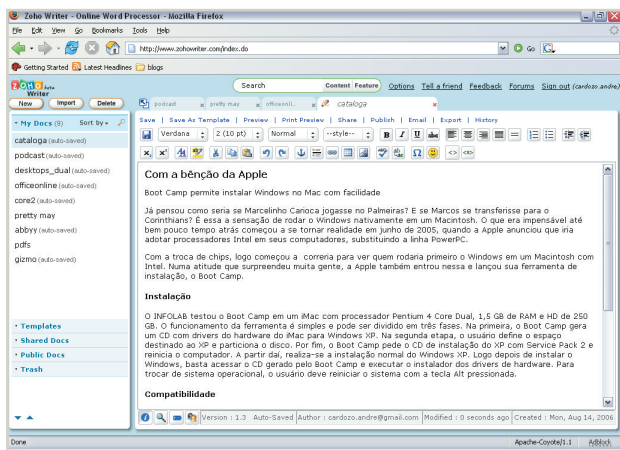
Zoho Writer - Online Word Processor - Mozilla Firefox

File Edit View Go Bookmarks Tools Help

http://www.zohowriter.com/index.do

Go

Getting Started Latest Headlines blogs

Zoho Writer

Search Content Feature Options Tell a friend Feedback Forums Sign out (cardozo.andre)

New Import Delete

podcast pretty may officeonli... cataloga

My Docs (9) Sort by

cataloga (auto-saved)
podcast (auto-saved)
desktops_dual (auto-saved)
officeonline (auto-saved)
core2 (auto-saved)
pretty may
abbyy (auto-saved)
pdfs
gizmo (auto-saved)

Save | Save As Template | Preview | Print Preview | Share | Publish | Email | Export | History

Verdana 2 (10 pt) Normal --style--

Com a bênção da Apple

Boot Camp permite instalar Windows no Mac com facilidade

Já pensou como seria se Marcelinho Carioca jogasse no Palmeiras? E se Marcos se transferisse para o Corinthians? É essa a sensação de rodar o Windows nativamente em um Macintosh. O que era impensável até bem pouco tempo atrás começou a se tornar realidade em junho de 2005, quando a Apple anunciou que iria adotar processadores Intel em seus computadores, substituindo a linha PowerPC.

Com a troca de chips, logo começou a correria para ver quem rodaria primeiro o Windows em um Macintosh com Intel. Numa atitude que surpreendeu muita gente, a Apple também entrou nessa e lançou sua ferramenta de instalação, o Boot Camp.

Instalação

O INFOLAB testou o Boot Camp em um iMac com processador Pentium 4 Core Dual, 1,5 GB de RAM e HD de 250 GB. O funcionamento da ferramenta é simples e pode ser dividido em três fases. Na primeira, o Boot Camp gera um CD com drivers do hardware do Mac para Windows XP. Na segunda etapa, o usuário define o espaço destinado ao XP e particiona o disco. Por fim, o Boot Camp pede o CD de instalação do XP com Service Pack 2 e reinicia o computador. A partir daí, realiza-se a instalação normal do Windows XP. Logo depois de instalar o Windows, basta acessar o CD gerado pelo Boot Camp e executar o instalador dos drivers de hardware. Para trocar de sistema operacional, o usuário deve reiniciar o sistema com a tecla Alt pressionada.

Compatibilidade

Templates
Shared Docs
Public Docs
Trash

Version : 1.3 Auto-Saved Author : cardozo.andre@gmail.com Modified : 0 seconds ago Created : Mon, Aug 14, 2006

Done Apache-Coyote/1.1 Adblock